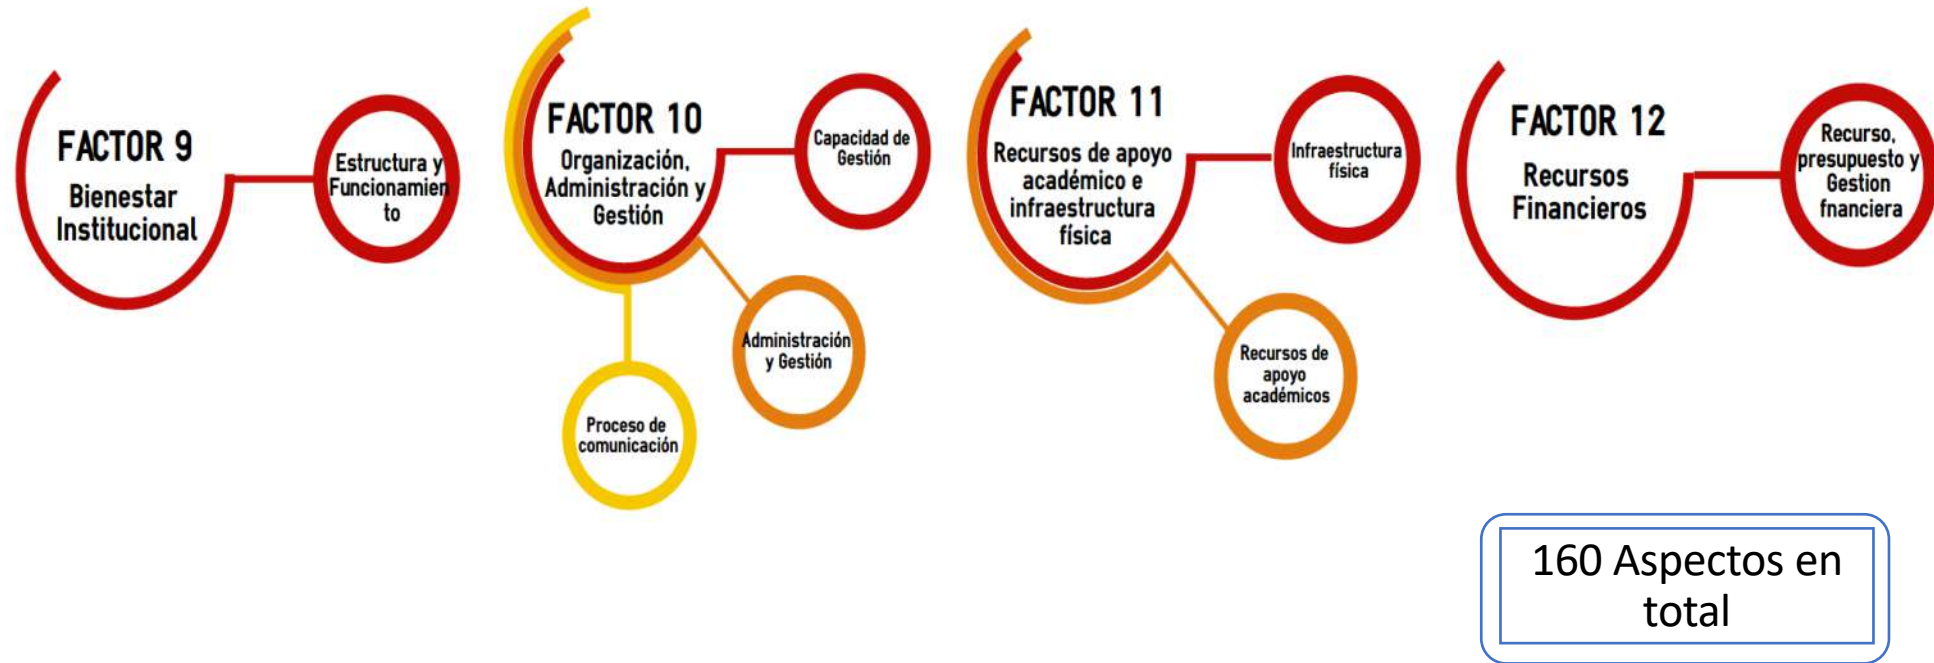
FACTOR 9
Bienestar Institucional

Estructura y Funcionamiento

FACTOR 10
Organización, Administración y Gestión

Capacidad de Gestión

Administración y Gestión

Proceso de comunicación

FACTOR 11
Recursos de apoyo académico e infraestructura física

Infraestructura física

Recursos de apoyo académicos

FACTOR 12
Recursos Financieros

Recurso, presupuesto y Gestion fnanciera

160 Aspectos en total